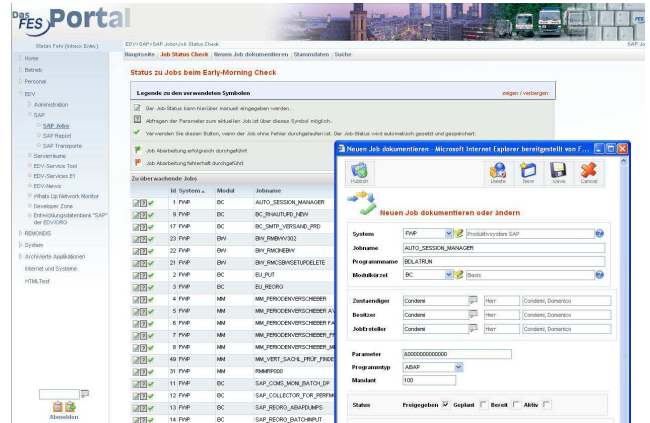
Das FES Portal

Status Fehr (Inbox: Ende)

EDV>SAP>SAP Jobs>Job Status Check

SAP Jo

Hauptseite | Job Status Check | Neuen Job dokumentieren | Stammdaten | Suche

Home
Betrieb
Personal
EDV
Administration
SAP
SAP Jobs
SAP Report
SAP Transporte
Serverräume
EDV-Service Tool
EDV-Services E1
EDV-News
Whats Up Network Monitor
Developer Zone
Entwicklungsdatenbank "SAP" der EDV/ORG
REMONDIS
System
Archivierte Applikationen
Internet und Systeme
HTMLTest

Abmelden

Status zu Jobs beim Early-Morning Check

Legende zu den verwendeten Symbolen

zeigen / verbergen

Der Job-Status kann hierüber manuell eingegeben werden.

Abfragen der Parameter zum aktuellen Job ist über dieses Symbol möglich.

Verwenden Sie diesen Button, wenn der Job ohne Fehler durchgelaufen ist. Der Job-Status wird automatisch gesetzt und gespeichert.

Job Abarbeitung erfolgreich durchgeführt

Job Abarbeitung fehlerhaft durchgeführt

Zu überwachende Jobs

| | Id | System | Modul | Jobname |
|---|---|---|---|---|
| | 1 | FWP | BC | AUTO_SESSION_MANAGER |
| | 9 | FWP | BC | BC_RHAUTUPD_NEW |
| | 10 | FWP | BC | BC_SMTP_VERSAND_PRD |
| | 23 | FWP | BW | BW_RMBWV302 |
| | 22 | FWP | BW | BW_RMCINEBW |
| | 24 | FWP | BW | BW_RMCSBWSETUPDELETE |
| | 2 | FWP | BC | EU_PUT |
| | 3 | FWP | BC | EU_REORG |
| | 4 | FWP | MM | MM_PERIODENVERSCHIEBER |
| | 5 | FWP | MM | MM_PERIODENVERSCHIEBER_AV |
| | 6 | FWP | MM | MM_PERIODENVERSCHIEBER FA |
| | 7 | FWP | MM | MM_PERIODENVERSCHIEBER |
| | 8 | FWP | MM | MM_PERIODENVERSCHIEBER |
| | 49 | FWP | MM | MM_VERT_SACHL_PRÜF_FINDE |
| | 31 | FWP | BC | RMMRP000 |
| | 11 | FWP | BC | SAP_CCMS_MONI_BATCH_DP |
| | 12 | FWP | BC | SAP_COLLECTOR_FOR_PERFMO |
| | 13 | FWP | BC | SAP_REORG_ABAPDUMPS |
| | 14 | FWP | BC | SAP_REORG_BATCHINPUT |

Neuen Job dokumentieren - Microsoft Internet Explorer bereitgestellt von F...

Hubrich | Delete | Neu | Save | Cancel

Neuen Job dokumentieren oder ändern

System: FWP | Produktivsystem SAP
Jobname: AUTO_SESSION_MANAGER
Programmname: BDLATRUN
Modulkürzel: BC | Basis

Zuständiger: Condemi | Herr | Condemi, Domenico
Besitzer: Condemi | Herr | Condemi, Domenico
Jobersteller: Condemi | Herr | Condemi, Domenico

Parameter: 000000000000000
Programmtyp: ABAP
Mandant: 100

Status: Freigegeben | Geplant | Bereit | Aktiv